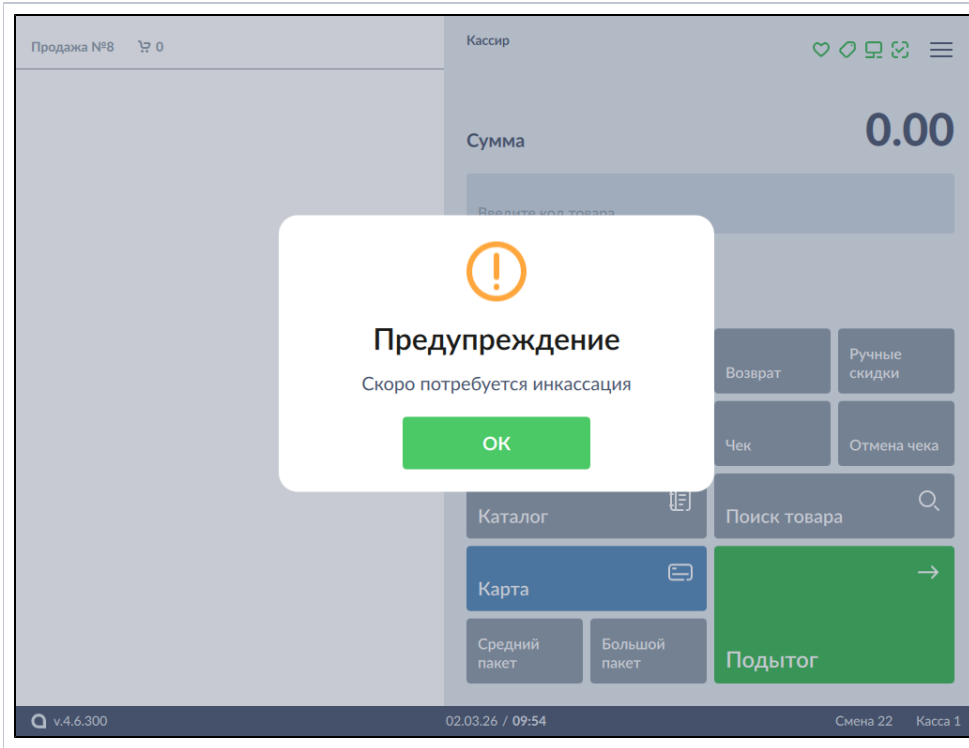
Продажа №8 0

Кассир

Сумма 0.00

Введите код товара

Предупреждение

Скоро потребуется инкассация

ОК

Возврат

Ручные скидки

Чек

Отмена чека

Каталог

Поиск товара

Карта

Средний пакет

Большой пакет

Подытог

v.4.6.300

02.03.26 / 09:54

Смена 22

Касса 1